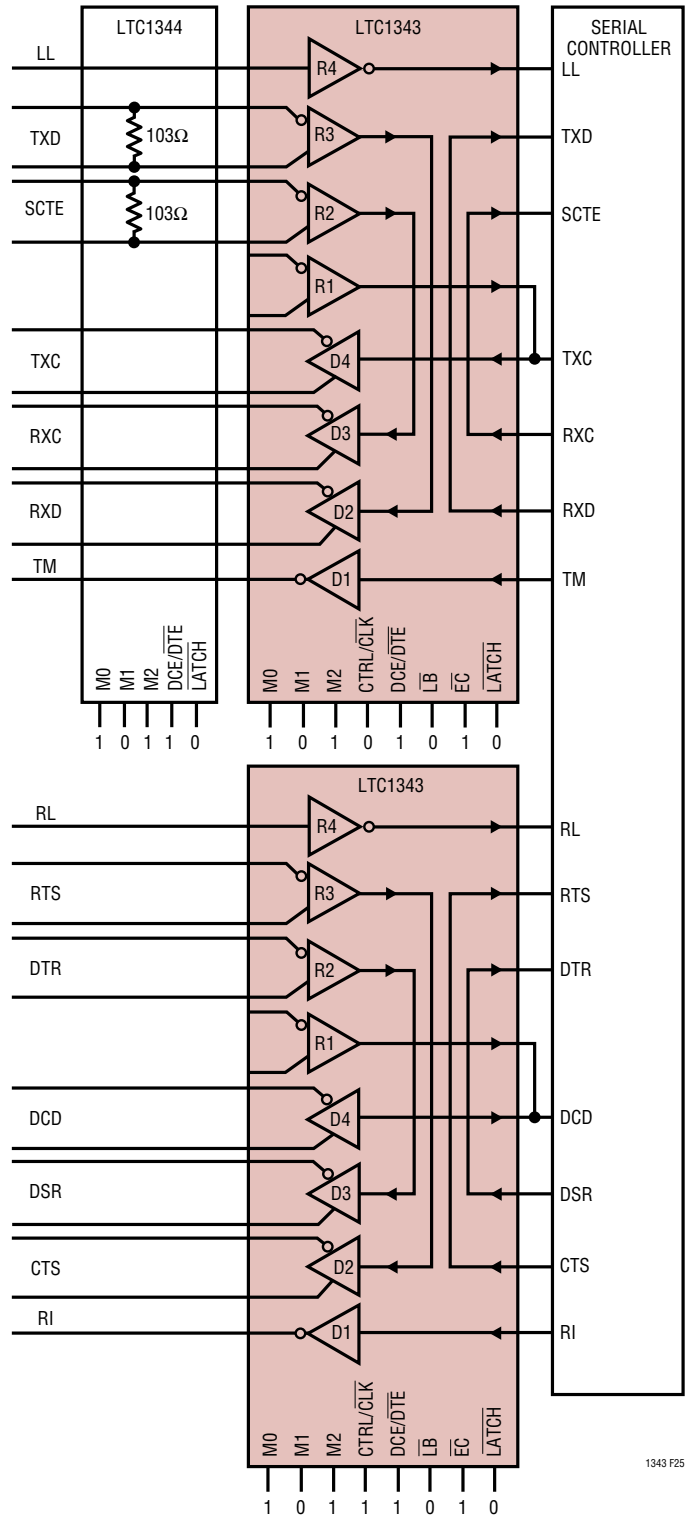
LTC1344

LTC1343

SERIAL CONTROLLER

LL

TXD

SCTE

TXC

RXC

RXD

TM

$103\Omega$

$103\Omega$

R4

R3

R2

R1

D4

D3

D2

D1

LL

TXD

SCTE

TXC

RXC

RXD

TM

M0 M1 M2 DCE/$\overline{DTE}$ $\overline{LATCH}$

1 0 1 1 0

M0 M1 M2 CTRL/$\overline{CLK}$ DCE/$\overline{DTE}$ $\overline{LB}$ $\overline{EC}$ $\overline{LATCH}$

1 0 1 0 1 0 1 0

LTC1343

RL

RTS

DTR

DCD

DSR

CTS

RI

R4

R3

R2

R1

D4

D3

D2

D1

RL

RTS

DTR

DCD

DSR

CTS

RI

M0 M1 M2 CTRL/$\overline{CLK}$ DCE/$\overline{DTE}$ $\overline{LB}$ $\overline{EC}$ $\overline{LATCH}$

1 0 1 1 1 0 1 0

1343 F25